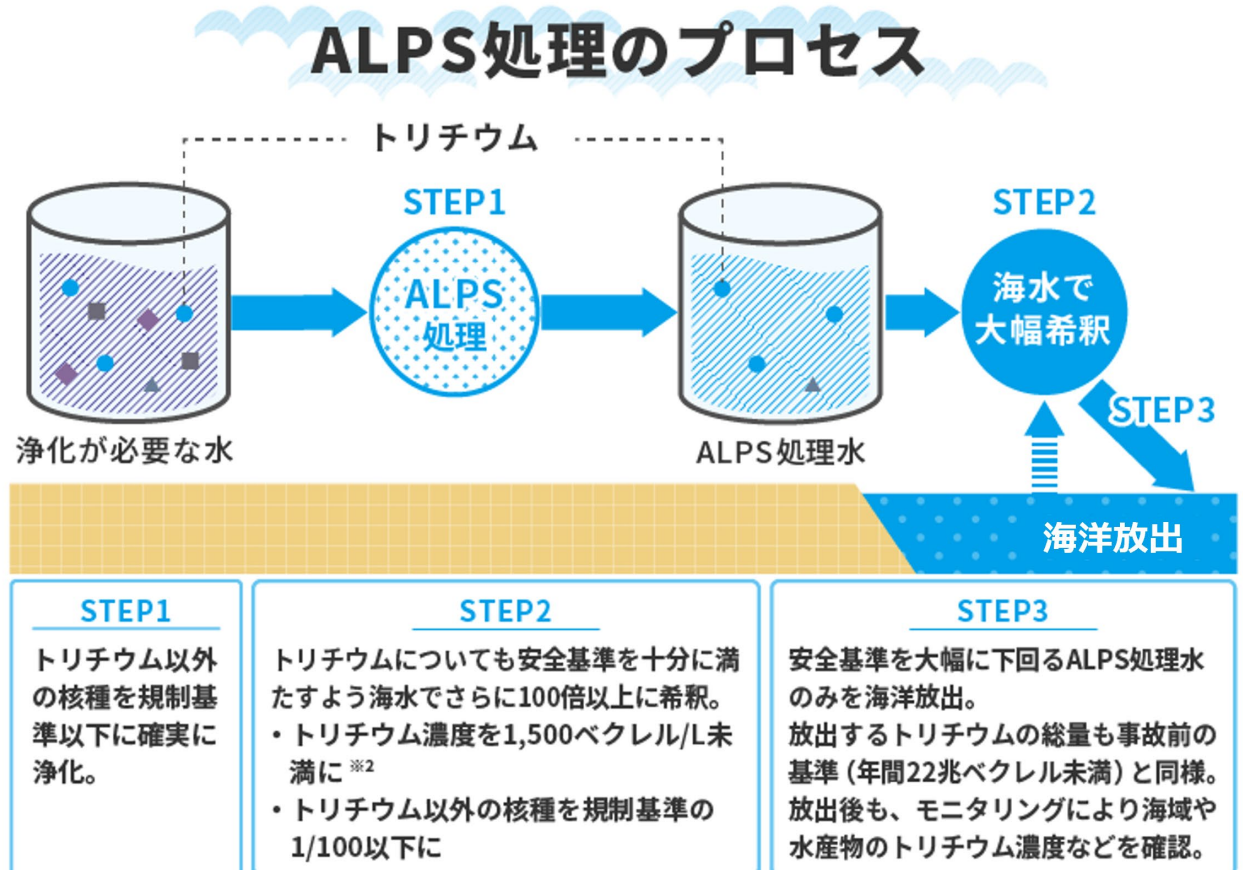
ALPS処理のプロセス

トリチウム

STEP1

ALPS処理

STEP2

海水で大幅希釈

STEP3

浄化が必要な水

ALPS処理水

海洋放出

STEP1

トリチウム以外の核種を規制基準以下に確実に浄化。

STEP2

トリチウムについても安全基準を十分に満たすよう海水でさらに100倍以上に希釈。

・トリチウム濃度を1,500ベクレル/L未満に ※2

・トリチウム以外の核種を規制基準の1/100以下に

STEP3

安全基準を大幅に下回るALPS処理水のみを海洋放出。

放出するトリチウムの総量も事故前の基準（年間22兆ベクレル未満）と同様。

放出後も、モニタリングにより海域や水産物のトリチウム濃度などを確認。